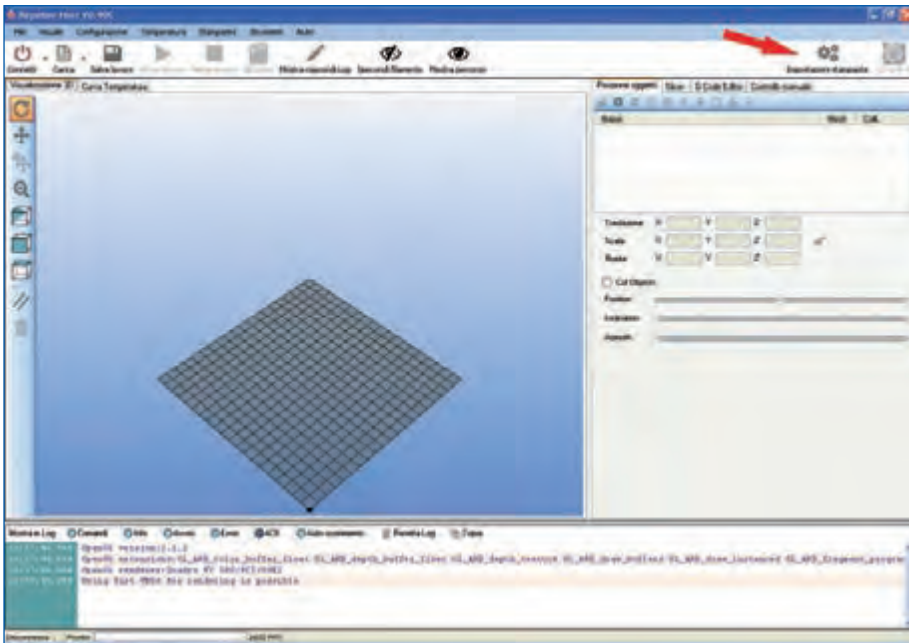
Repetier-Host V0.90C

File Visualizza Configurazione Temperatura Stampante Strumenti Aiuto

Connetti Carica Salva lavoro Mostra inpostazioni Nascondi filamento Mostra percorsi Impostazioni stampante

Visualizzazione 3D Curva Temperatura

Posiziona oggetti Slicer G-Code Editor Controllo manuale

Nome Vert. Coll.

Traslazione X Y Z
Scala X Y Z
Ruota X Y Z

Cut Objects
Position
Inclination
Azimuth

Mostra Log Comandi Info Avvisi Errori ACK Auto scorrimento Pulisci Log Copia

OpenGL version:2.1.2
OpenGL extensions:GL_ARB_color_buffer_float GL_ARB_depth_buffer_float GL_ARB_depth_texture GL_ARB_draw_buffers GL_ARB_draw_instanced GL_ARB_fragment_progra
OpenGL renderer:Quadro FX 580/PCI/SSE2
Using fast VBOs for rendering is possible

Disconnesso Pronto